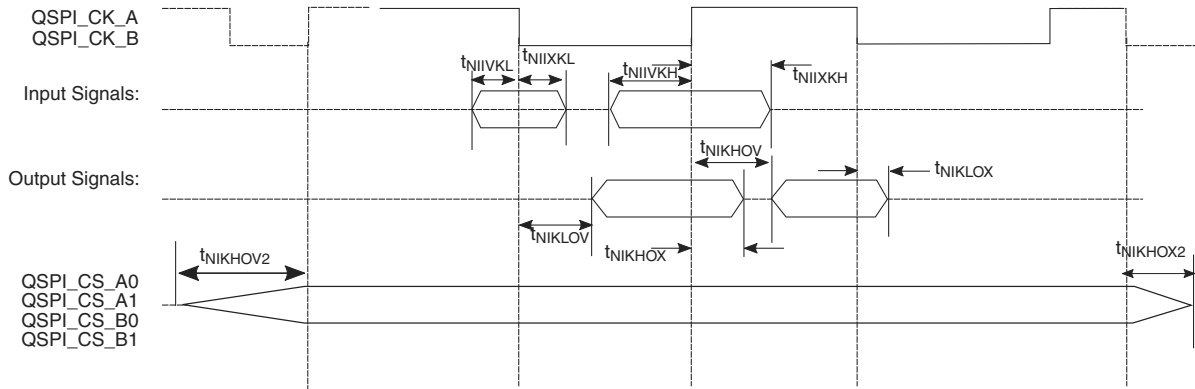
QSPI_CK_A
QSPI_CK_B

$t_{NIIVKL}$ $t_{NIIXKL}$ $t_{NIIVKH}$ $t_{NIIXKH}$

Input Signals:

$t_{NIKHOV}$

Output Signals:

$t_{NIKLOX}$

$t_{NIKLOV}$

$t_{NIKHOX}$

$t_{NIKHOV2}$

$t_{NIKHOX2}$

QSPI_CS_A0
QSPI_CS_A1
QSPI_CS_B0
QSPI_CS_B1